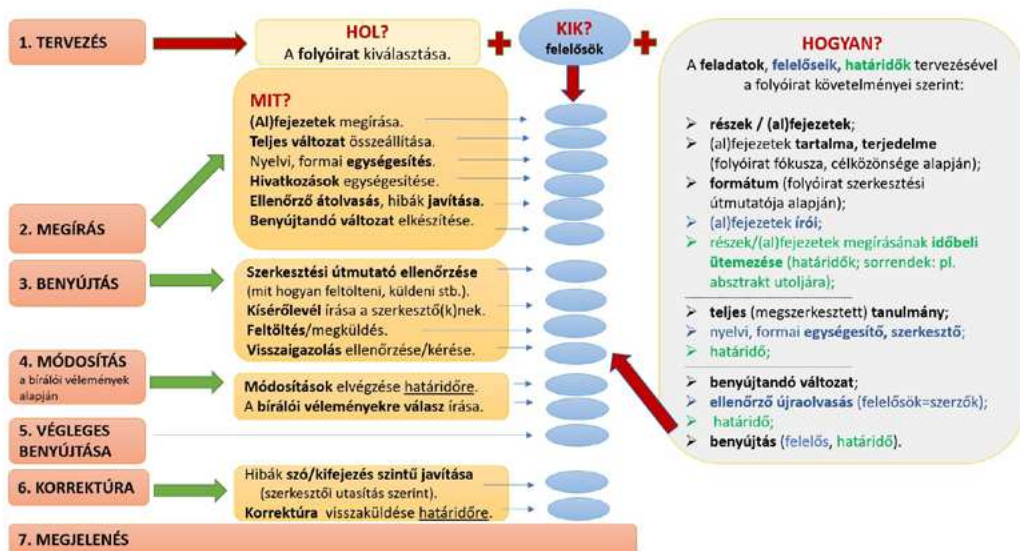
1. TERVEZÉS

HOL?
A folyóirat kiválasztása.

KIK?
felelősök

HOGYAN?
A feladatok, felelőseik, határidők tervezésével a folyóirat követelményei szerint:

MIT?
(Al)fejezetek megírása.
Teljes változat összeállítása.
Nyelvi, formai egységesítés.
Hivatkozások egységesítése.
Ellenőrző átolvasás, hibák javítása.
Benyújtandó változat elkészítése.

2. MEGÍRÁS

3. BENYÚJTÁS

Szerkesztési útmutató ellenőrzése (mit hogyan feltölteni, küldeni stb.).
Kísérőlevél írása a szerkesztő(k)nek.
Feltöltés/megküldés.
Visszaigazolás ellenőrzése/kérése.

4. MÓDOSÍTÁS
a bírálói vélemények alapján

Módosítások elvégzése határidőre.
A bírálói véleményekre válasz írása.

5. VÉGLEGES BENYÚJTÁSA

6. KORREKTÚRA

Hibák szó/kifejezés szintű javítása (szerkesztői utasítás szerint).
Korrektúra visszaküldése határidőre.

7. MEGJELENÉS

➢ részek / (al)fejezetek;
➢ (al)fejezetek tartalma, terjedelme (folyóirat fókusza, célközönsége alapján);
➢ formátum (folyóirat szerkesztési útmutatója alapján);
➢ (al)fejezetek írói;
➢ részek/(al)fejezetek megírásának időbeli ütemezése (határidők; sorrendek: pl. absztrakt utoljára);

➢ teljes (megszerkesztett) tanulmány;
➢ nyelvi, formai egységesítő, szerkesztő;
➢ határidő;

➢ benyújtandó változat;
➢ ellenőrző újraolvasás (felelősök=szerzők);
➢ határidő;
➢ benyújtás (felelős, határidő).